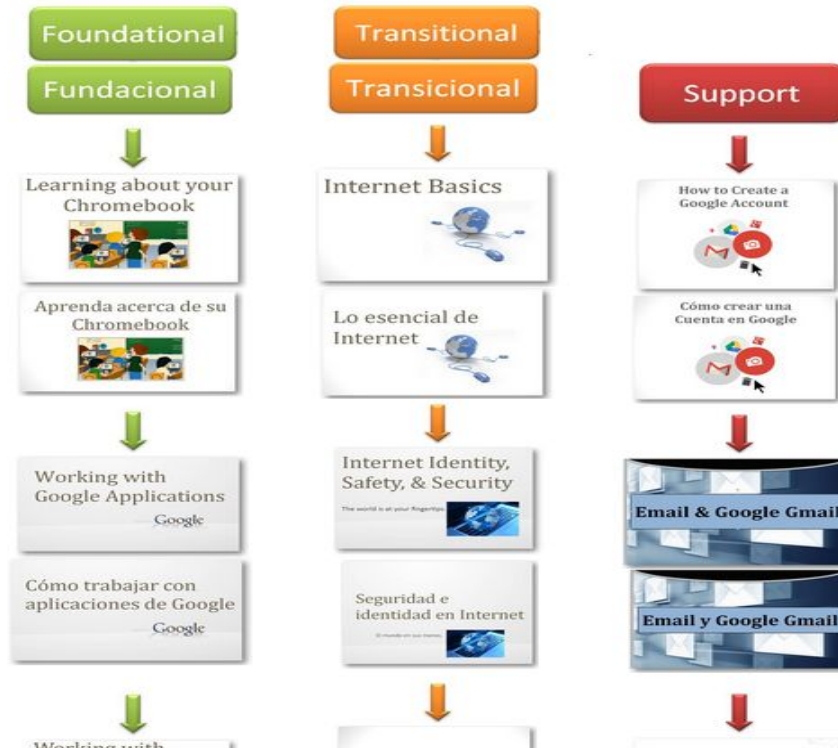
Foundational

Fundacional

Learning about your Chromebook

Aprenda acerca de su Chromebook

Working with Google Applications

Google

Cómo trabajar con aplicaciones de Google

Google

Working with

Transitional

Transicional

Internet Basics

Lo esencial de Internet

Internet Identity, Safety, & Security

The world is at your fingertips

Seguridad e identidad en Internet

El mundo en sus manos

Support

How to Create a Google Account

Cómo crear una Cuenta en Google

Email & Google Gmail

Email y Google Gmail